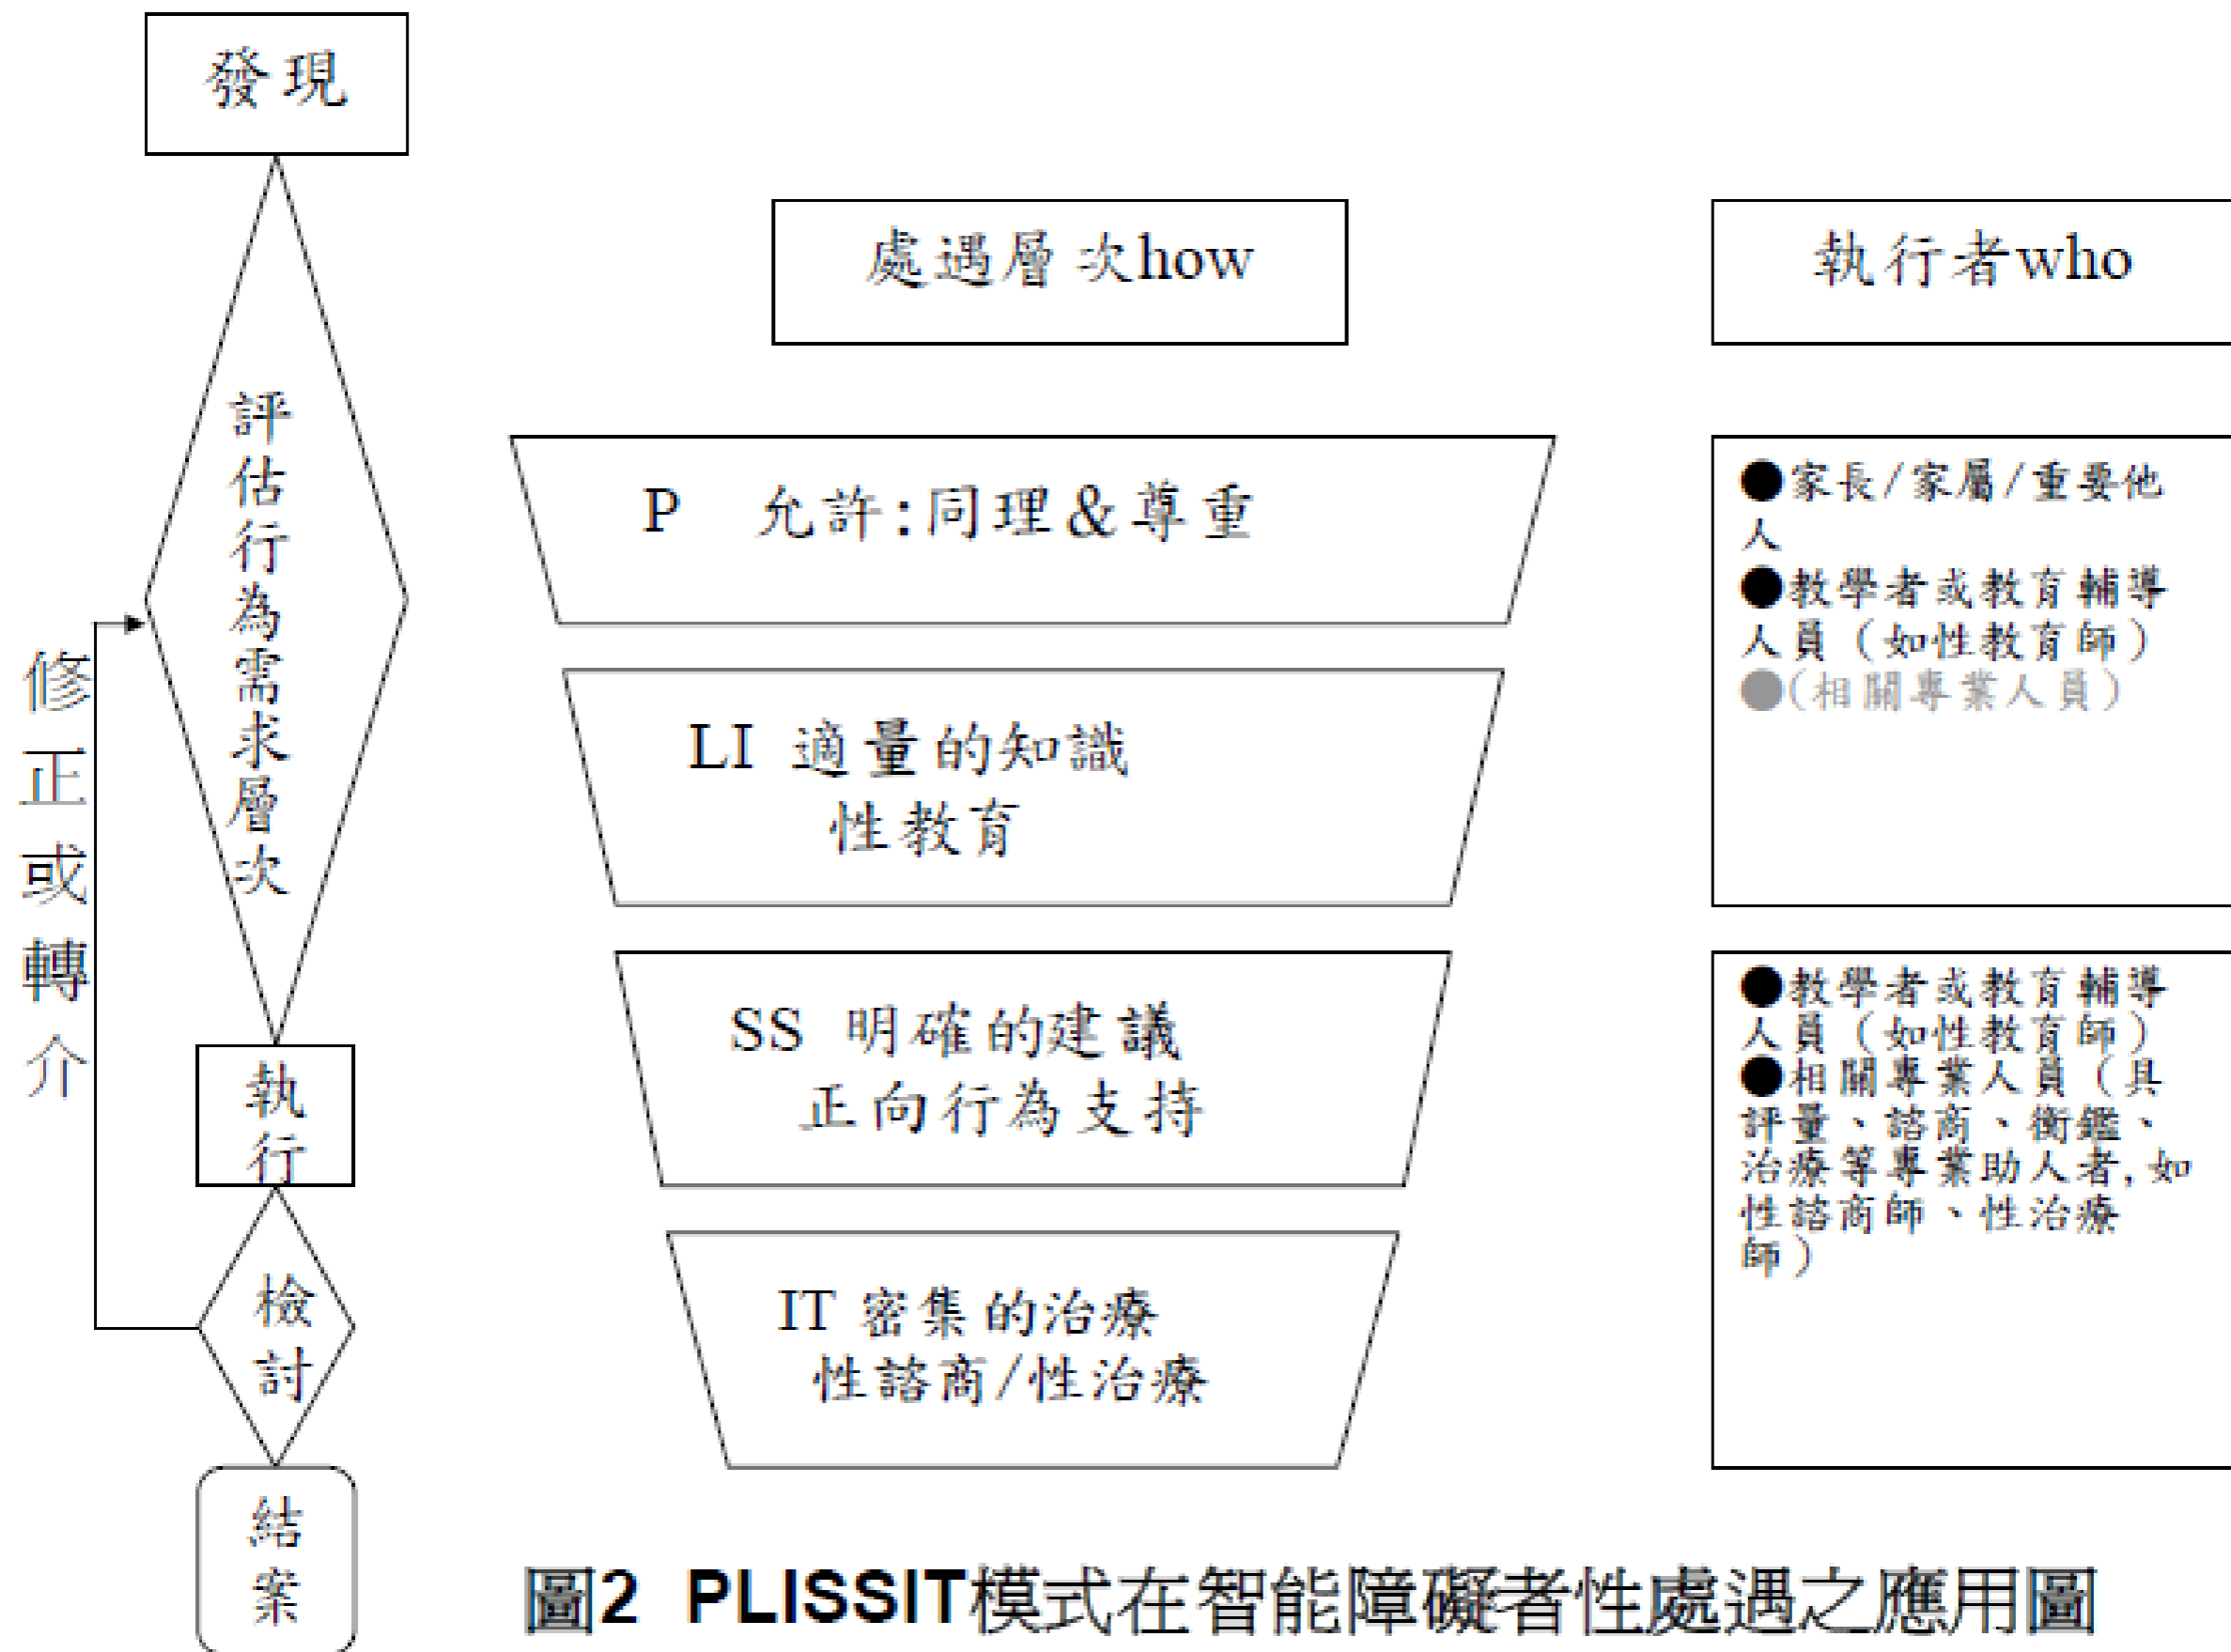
發現

評估行為需求層次

修正或轉介

執行

檢討

結案

處遇層次how

P　允許:同理&尊重

LI 適量的知識
性教育

SS 明確的建議
正向行為支持

IT 密集的治療
性諮商/性治療

執行者who

●家長/家屬/重要他人
●教學者或教育輔導人員（如性教育師）
●(相關專業人員)

●教學者或教育輔導人員（如性教育師）
●相關專業人員（具評量、諮商、衡鑑、治療等專業助人者,如性諮商師、性治療師）

圖2 PLISSIT模式在智能障礙者性處遇之應用圖